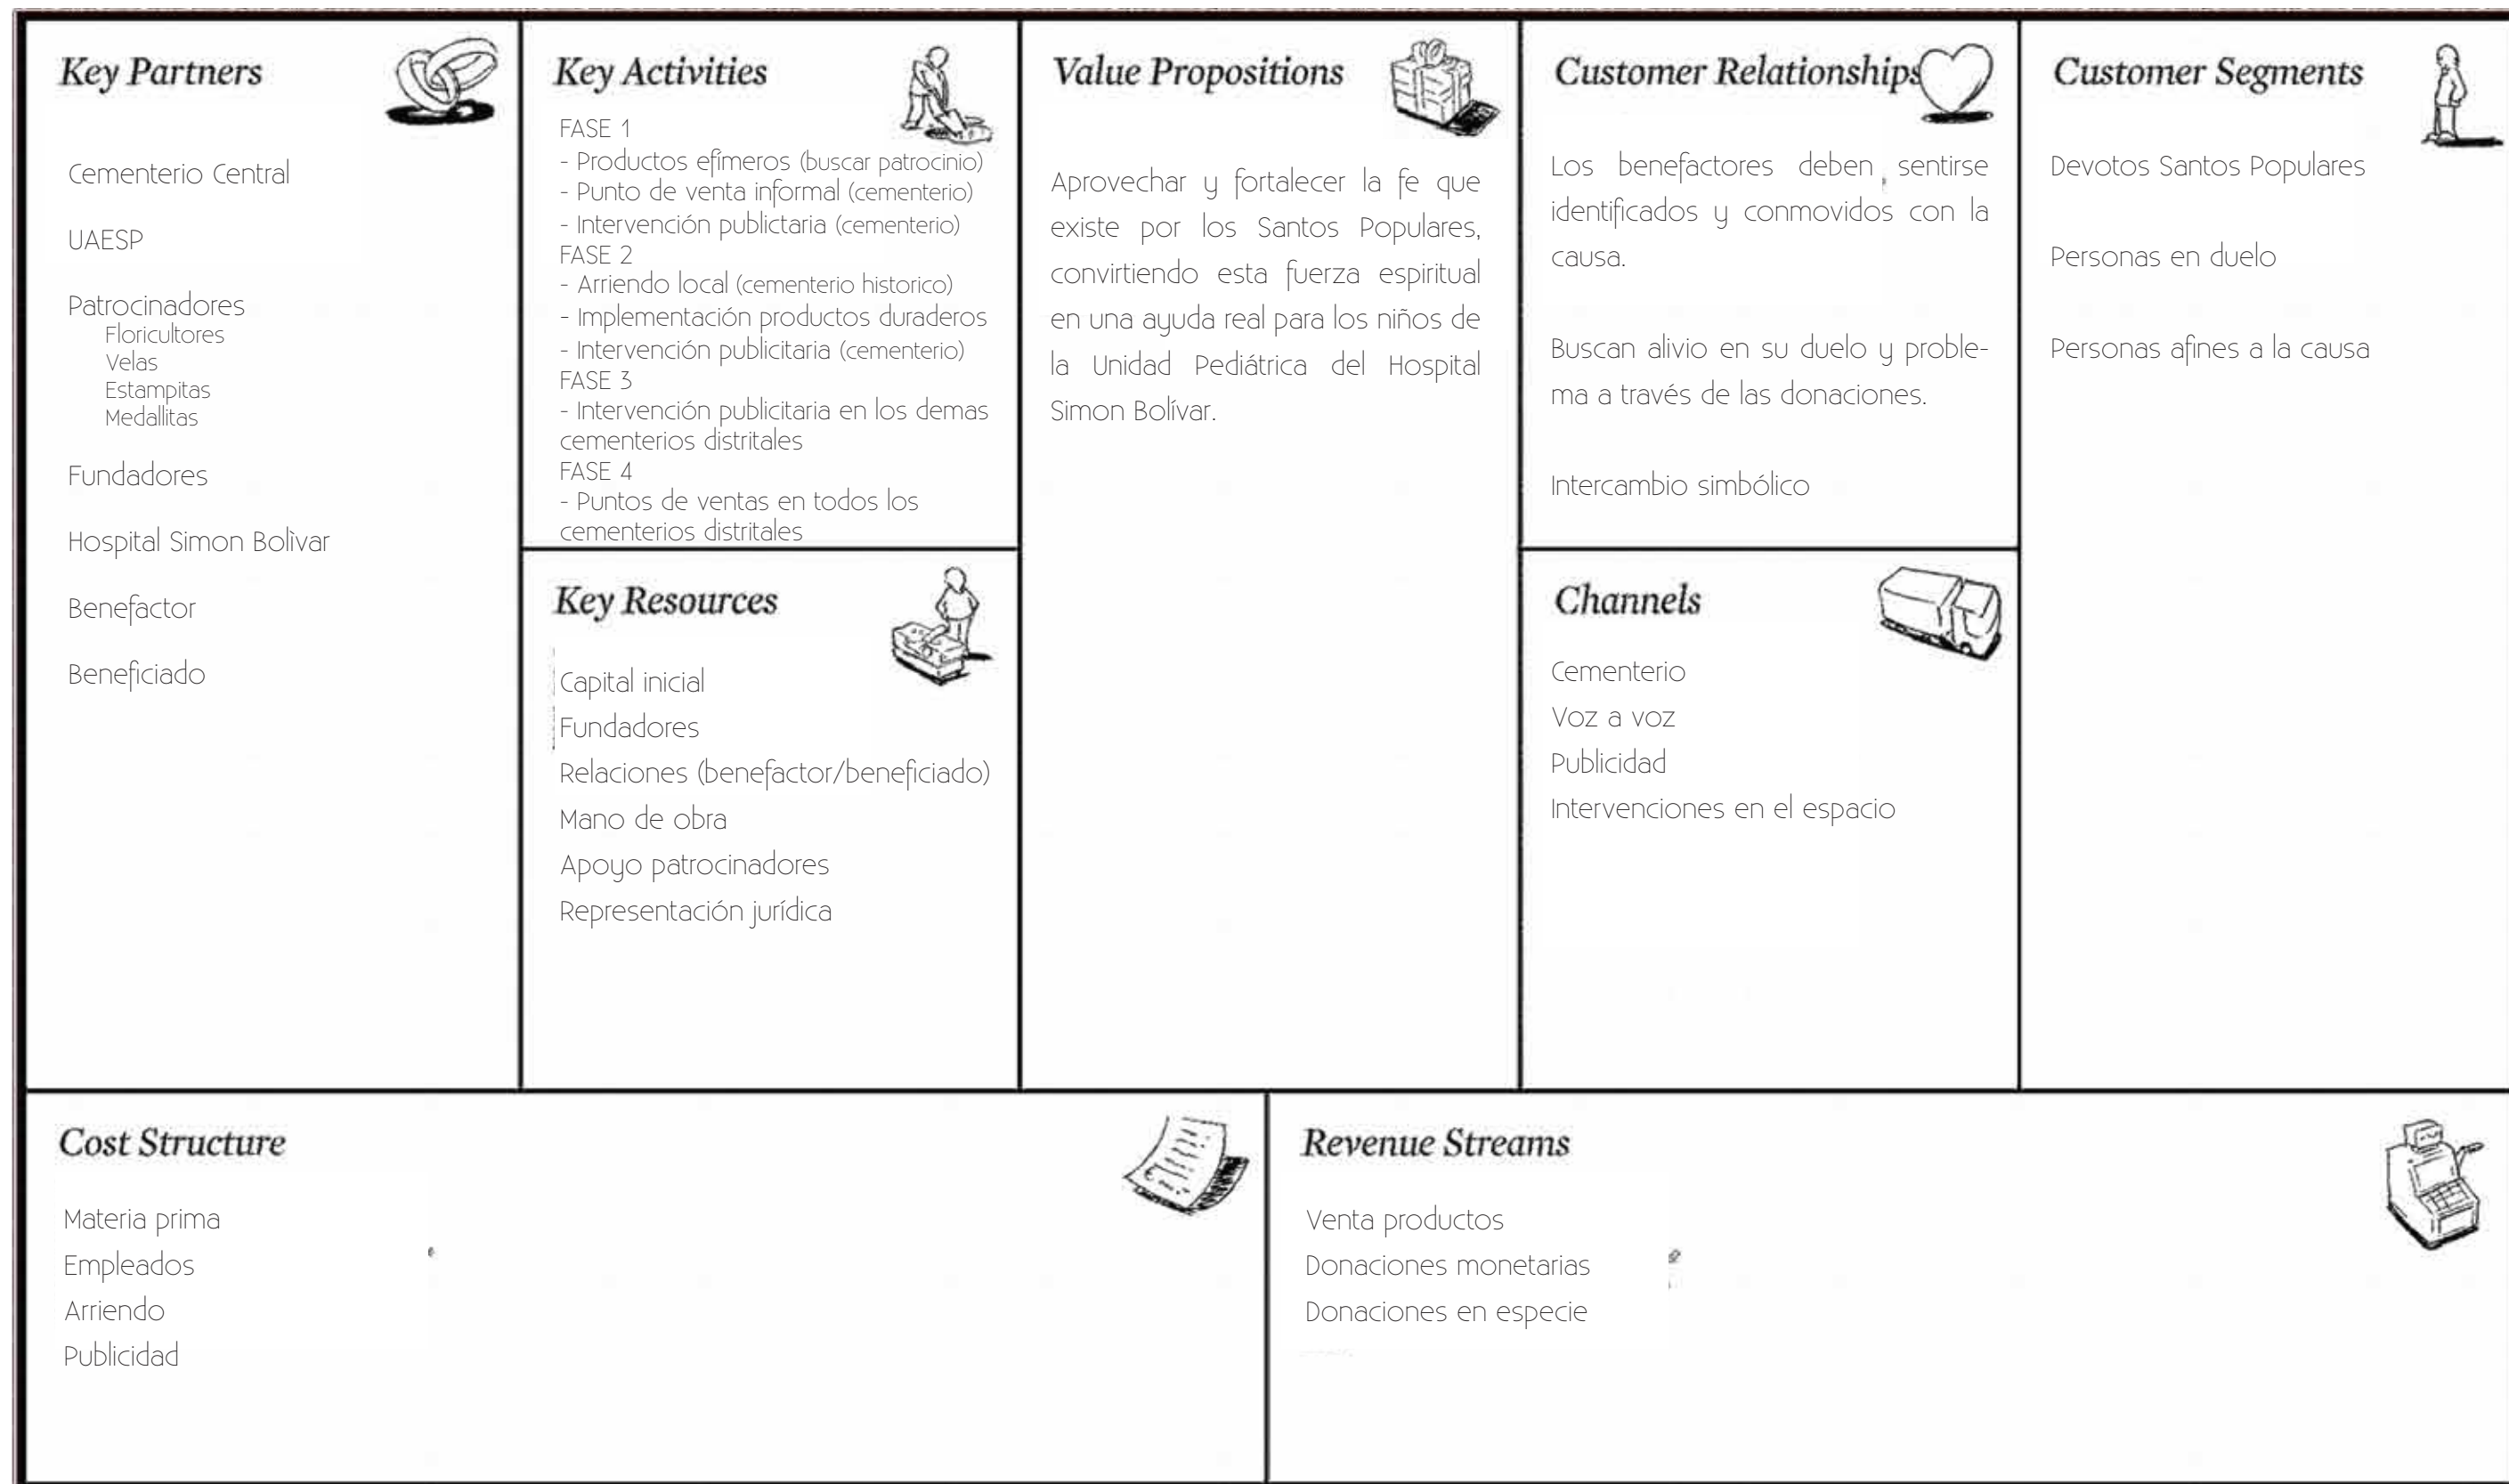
Key Partners

Cementerio Central

UAESP

Patrocinadores
Floricultores
Velas
Estampitas
Medallitas

Fundadores

Hospital Simon Bolivar

Benefactor

Beneficiado

Key Activities

FASE 1
- Productos efimeros (buscar patrocinio)
- Punto de venta informal (cementerio)
- Intervención publicitaria (cementerio)
FASE 2
- Arriendo local (cementerio historico)
- Implementación productos duraderos
- Intervención publicitaria (cementerio)
FASE 3
- Intervención publicitaria en los demas cementerios distritales
FASE 4
- Puntos de ventas en todos los cementerios distritales

Key Resources

Capital inicial
Fundadores
Relaciones (benefactor/beneficiado)
Mano de obra
Apoyo patrocinadores
Representación jurídica

Value Propositions

Aprovechar y fortalecer la fe que existe por los Santos Populares, convirtiendo esta fuerza espiritual en una ayuda real para los niños de la Unidad Pediátrica del Hospital Simon Bolívar.

Customer Relationships

Los benefactores deben sentirse identificados y conmovidos con la causa.

Buscan alivio en su duelo y problema a través de las donaciones.

Intercambio simbólico

Channels

Cementerio
Voz a voz
Publicidad
Intervenciones en el espacio

Customer Segments

Devotos Santos Populares

Personas en duelo

Personas afines a la causa

Cost Structure

Materia prima
Empleados
Arriendo
Publicidad

Revenue Streams

Venta productos
Donaciones monetarias
Donaciones en especie